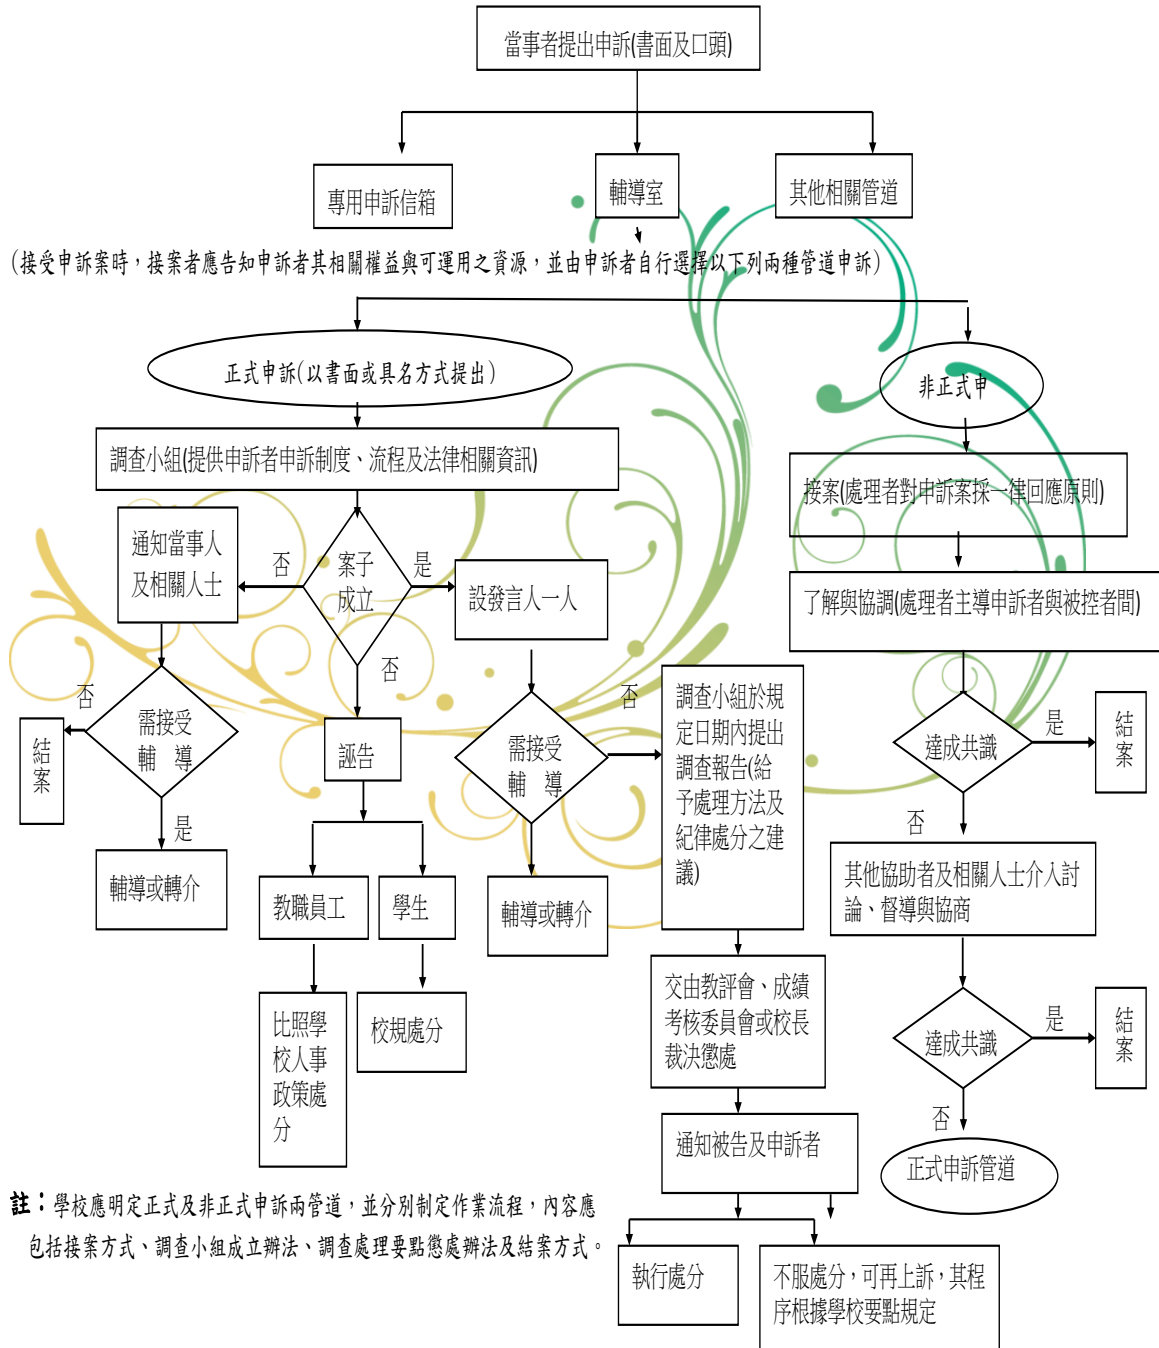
當事者提出申訴(書面及口頭)

專用申訴信箱

輔導室

其他相關管道

(接受申訴案時，接案者應告知申訴者其相關權益與可運用之資源，並由申訴者自行選擇以下列兩種管道申訴)

正式申訴(以書面或具名方式提出)

非正式申

調查小組(提供申訴者申訴制度、流程及法律相關資訊)

接案(處理者對申訴案採一律回應原則)

通知當事人及相關人士

否

案子成立

是

設發言人一人

了解與協調(處理者主導申訴者與被控者間)

否

否

否

需接受輔 導

結案

誣告

需接受輔 導

調查小組於規定日期內提出調查報告(給予處理方法及紀律處分之建議)

達成共識

是

結案

是

否

輔導或轉介

教職員工

學生

輔導或轉介

其他協助者及相關人士介入討論、督導與協商

交由教評會、成績考核委員會或校長裁決懲處

比照學校人事政策處分

校規處分

達成共識

是

結案

否

通知被告及申訴者

正式申訴管道

註：學校應明定正式及非正式申訴兩管道，並分別制定作業流程，內容應包括接案方式、調查小組成立辦法、調查處理要點懲處辦法及結案方式。

執行處分

不服處分，可再上訴，其程序根據學校要點規定